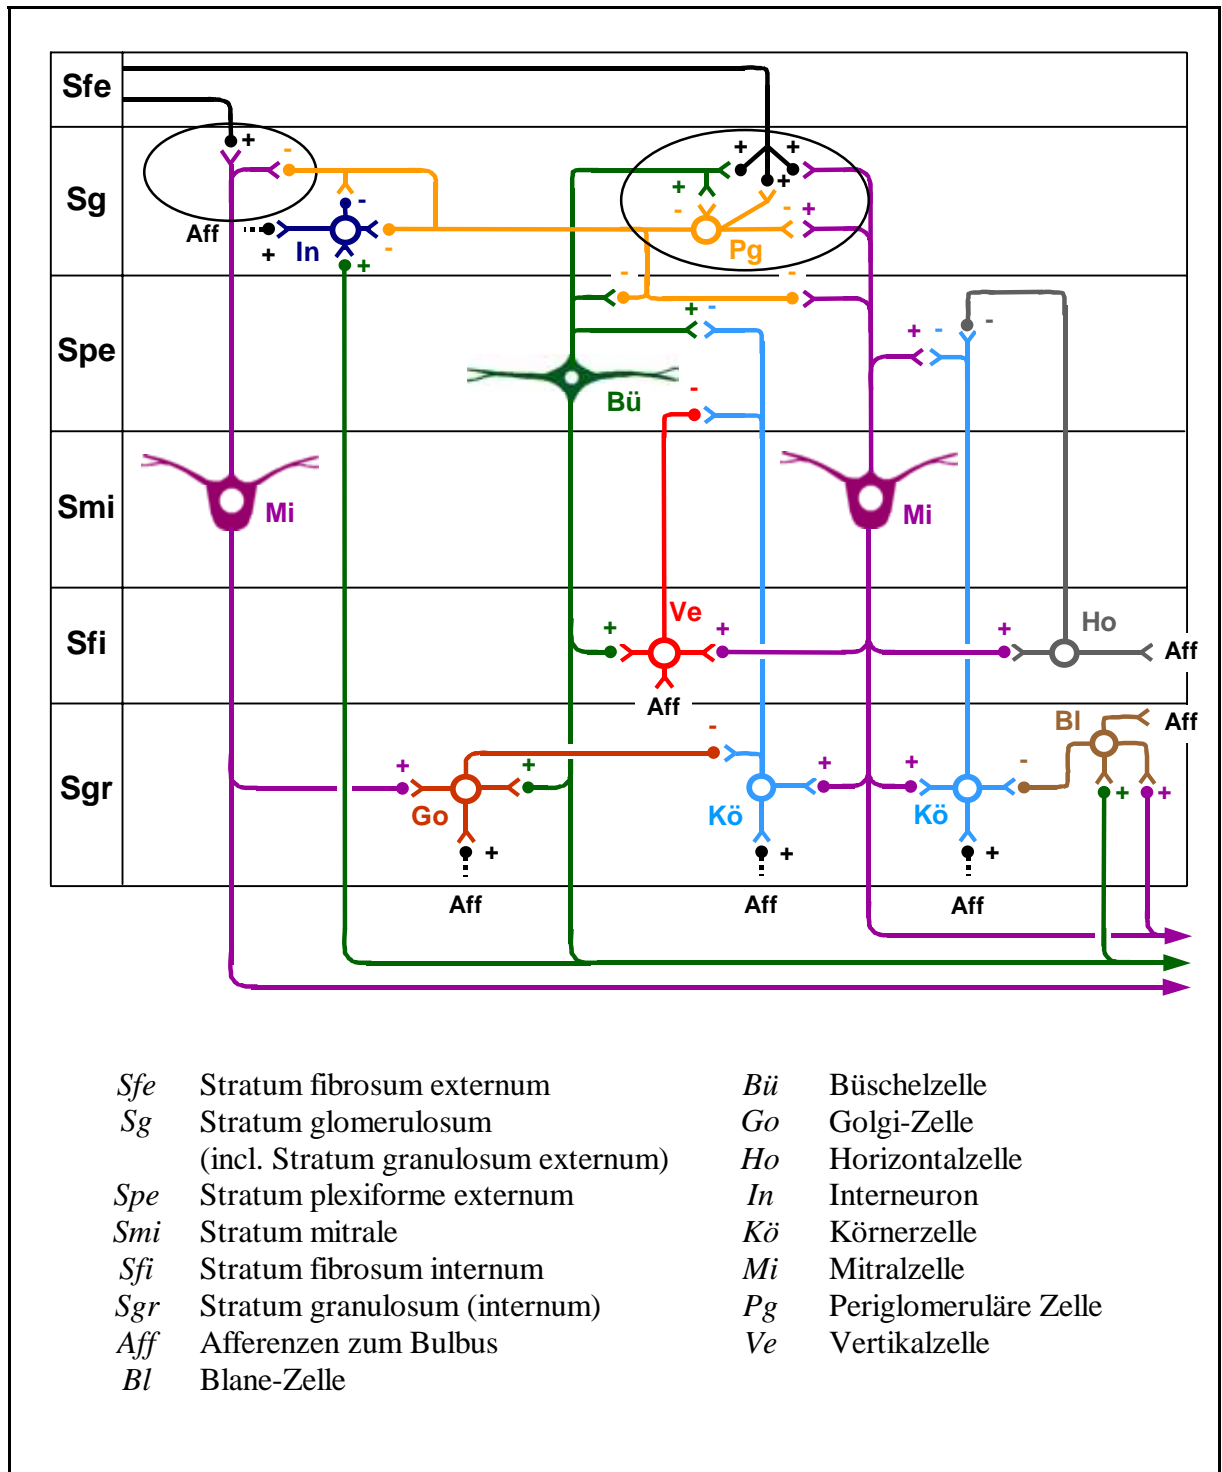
Sfe
Sg
Spe
Smi
Sfi
Sgr

Aff
In
Pg
Bü
Mi
Mi
Ve
Ho
Aff
Aff
Bl
Aff
Go
Kö
Kö
Aff
Aff
Aff

| | | | |
|---|---|---|---|
| *Sfe* | Stratum fibrosum externum | *Bü* | Büschelzelle |
| *Sg* | Stratum glomerulosum (incl. Stratum granulosum externum) | *Go* | Golgi-Zelle |
| | | *Ho* | Horizontalzelle |
| *Spe* | Stratum plexiforme externum | *In* | Interneuron |
| *Smi* | Stratum mitrale | *Kö* | Körnerzelle |
| *Sfi* | Stratum fibrosum internum | *Mi* | Mitralzelle |
| *Sgr* | Stratum granulosum (internum) | *Pg* | Periglomeruläre Zelle |
| *Aff* | Afferenzen zum Bulbus | *Ve* | Vertikalzelle |
| *Bl* | Blane-Zelle | | |